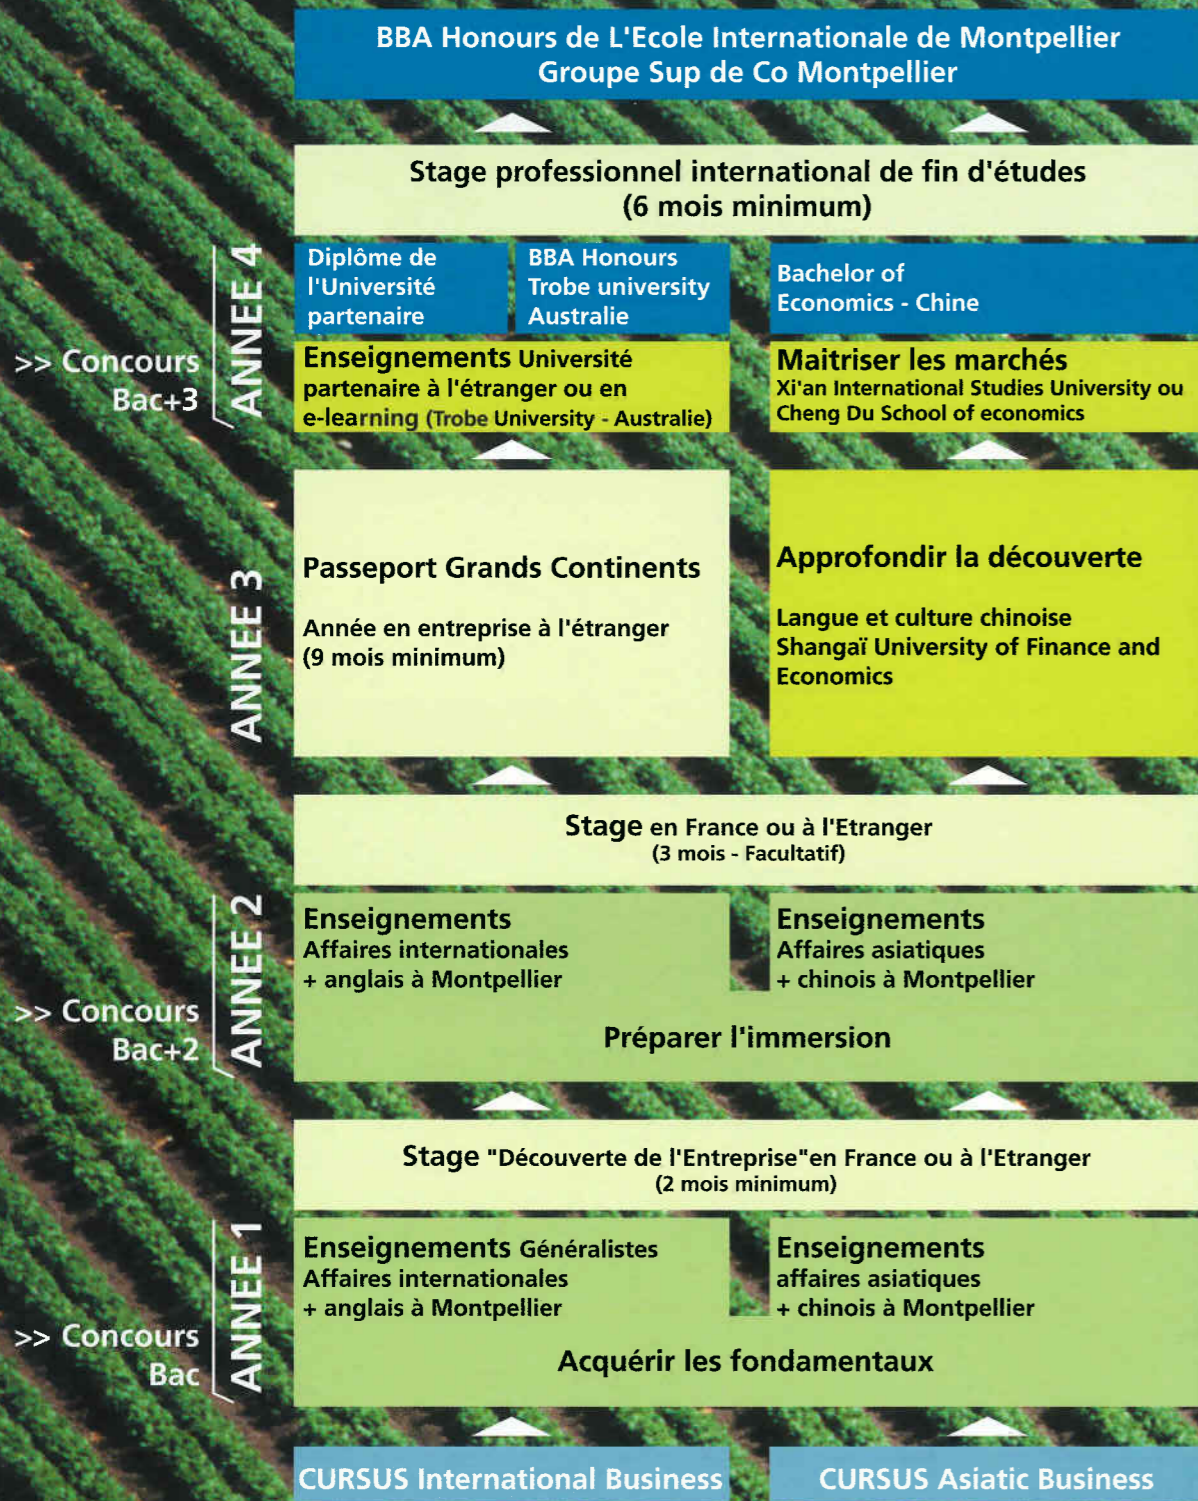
BBA Honours de L'Ecole Internationale de Montpellier
Groupe Sup de Co Montpellier

Stage professionnel international de fin d'études
(6 mois minimum)

ANNEE 4

>> Concours Bac+3

Diplôme de l'Université partenaire

BBA Honours Trobe university Australie

Bachelor of Economics - Chine

Enseignements Université partenaire à l'étranger ou en e-learning (Trobe University - Australie)

Maitriser les marchés
Xi'an International Studies University ou Cheng Du School of economics

ANNEE 3

Passeport Grands Continents

Année en entreprise à l'étranger
(9 mois minimum)

Approfondir la découverte

Langue et culture chinoise
Shangaï University of Finance and Economics

Stage en France ou à l'Etranger
(3 mois - Facultatif)

ANNEE 2

>> Concours Bac+2

Enseignements
Affaires internationales
+ anglais à Montpellier

Enseignements
Affaires asiatiques
+ chinois à Montpellier

Préparer l'immersion

Stage "Découverte de l'Entreprise"en France ou à l'Etranger
(2 mois minimum)

ANNEE 1

>> Concours Bac

Enseignements Généralistes
Affaires internationales
+ anglais à Montpellier

Enseignements
affaires asiatiques
+ chinois à Montpellier

Acquérir les fondamentaux

CURSUS International Business

CURSUS Asiatic Business